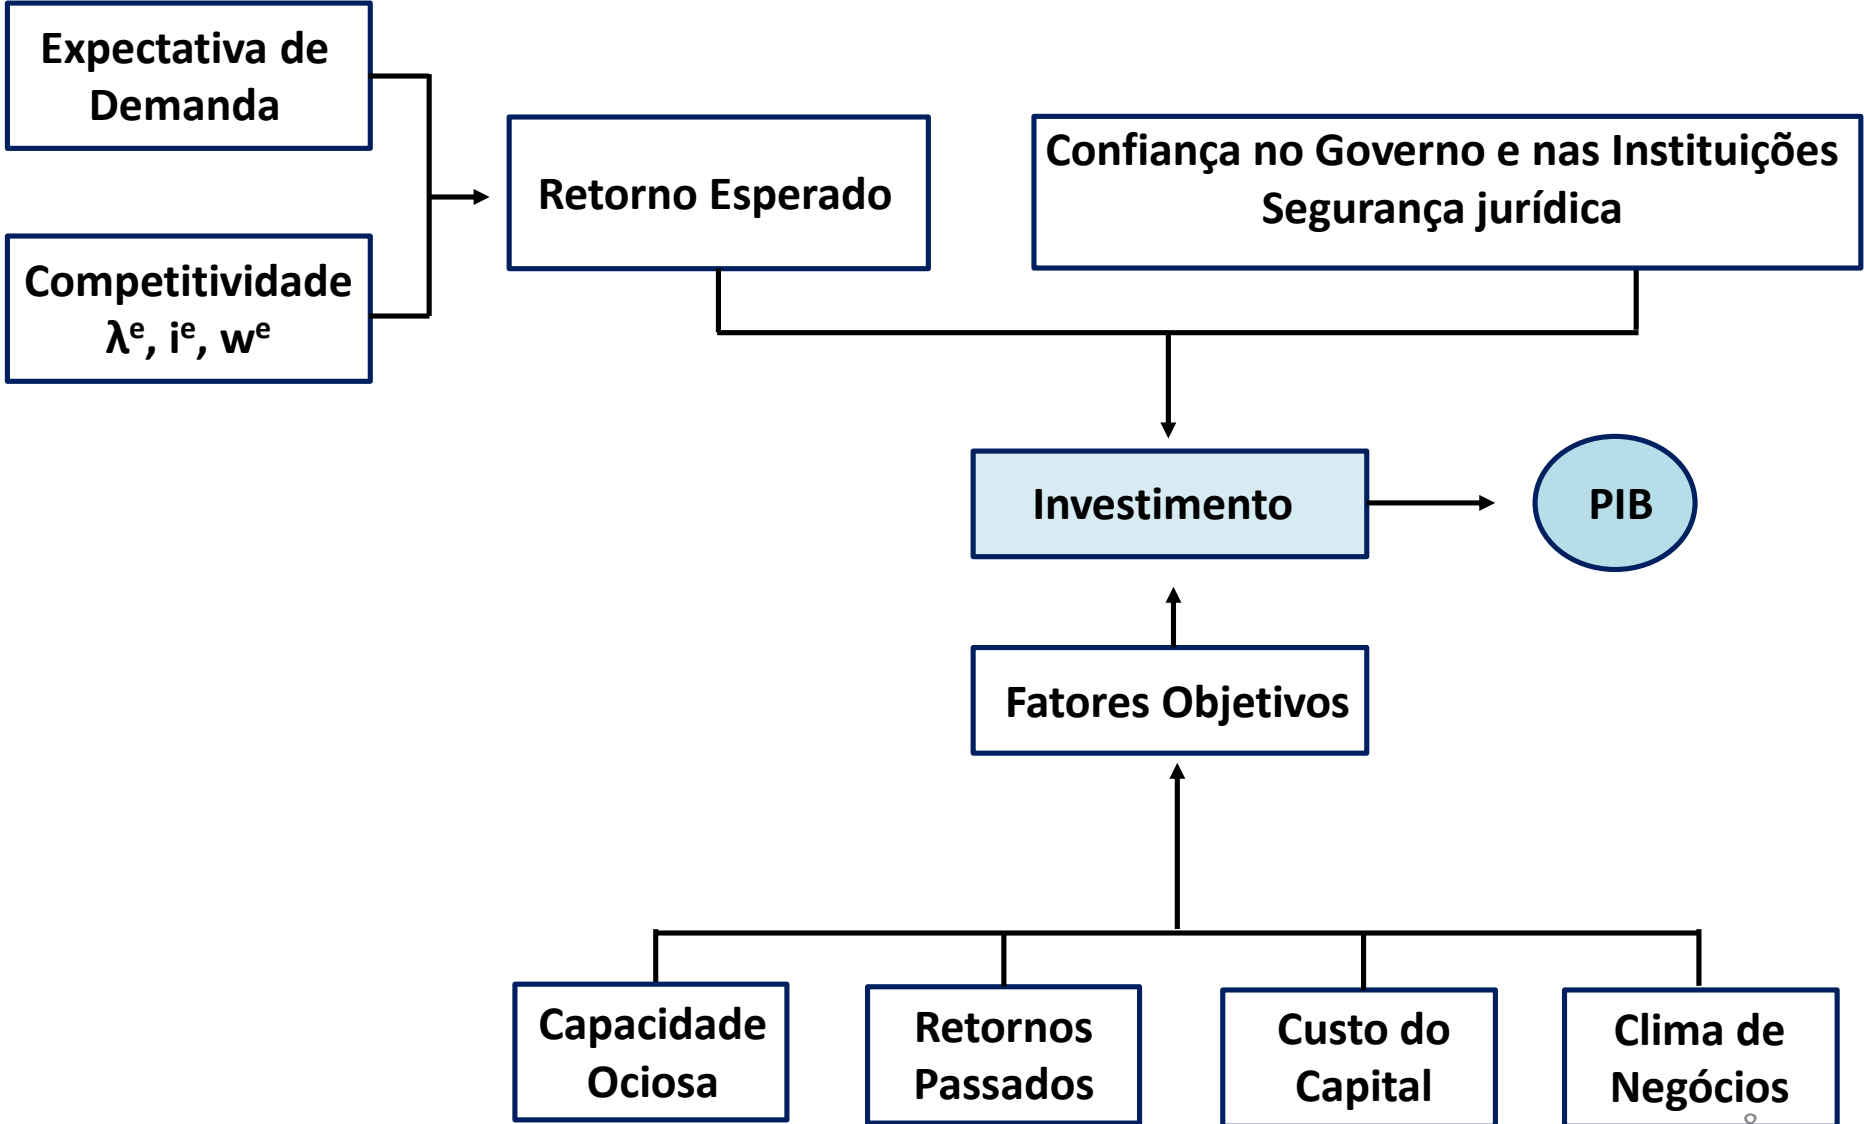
Expectativa de Demanda

Competitividade
$\lambda^e$, $i^e$, $w^e$

Retorno Esperado

Confiança no Governo e nas Instituições
Segurança jurídica

Investimento

PIB

Fatores Objetivos

Capacidade Ociosa

Retornos Passados

Custo do Capital

Clima de Negócios